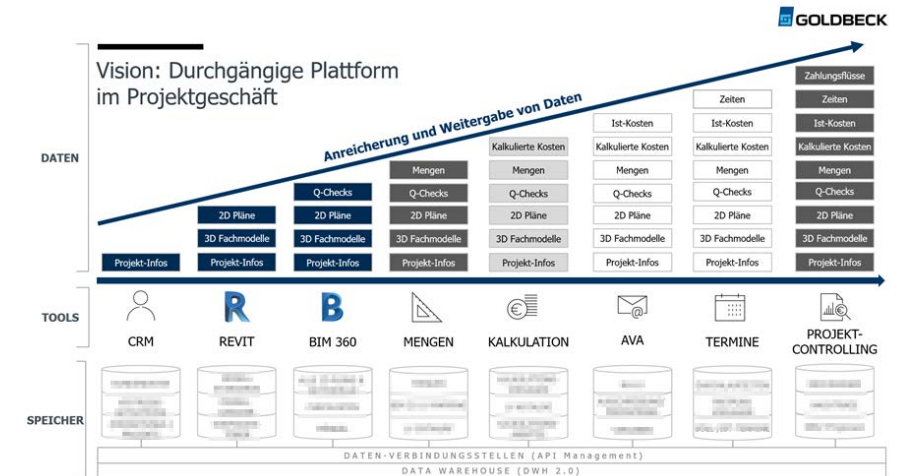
GOLDBECK

Vision: Durchgängige Plattform im Projektgeschäft

Anreicherung und Weitergabe von Daten

DATEN

Projekt-Infos

2D Pläne
3D Fachmodelle
Projekt-Infos

Q-Checks
2D Pläne
3D Fachmodelle
Projekt-Infos

Mengen
Q-Checks
2D Pläne
3D Fachmodelle
Projekt-Infos

Kalkulierte Kosten
Mengen
Q-Checks
2D Pläne
3D Fachmodelle
Projekt-Infos

Ist-Kosten
Kalkulierte Kosten
Mengen
Q-Checks
2D Pläne
3D Fachmodelle
Projekt-Infos

Zeiten
Ist-Kosten
Kalkulierte Kosten
Mengen
Q-Checks
2D Pläne
3D Fachmodelle
Projekt-Infos

Zahlungsflüsse
Zeiten
Ist-Kosten
Kalkulierte Kosten
Mengen
Q-Checks
2D Pläne
3D Fachmodelle
Projekt-Infos

TOOLS

CRM
REVIT
BIM 360
MENGEN
KALKULATION
AVA
TERMINE
PROJEKT-CONTROLLING

SPEICHER

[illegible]

DATEN-VERBINDUNGSSTELLEN (API Management)
DATA WAREHOUSE (DWH 2.0)